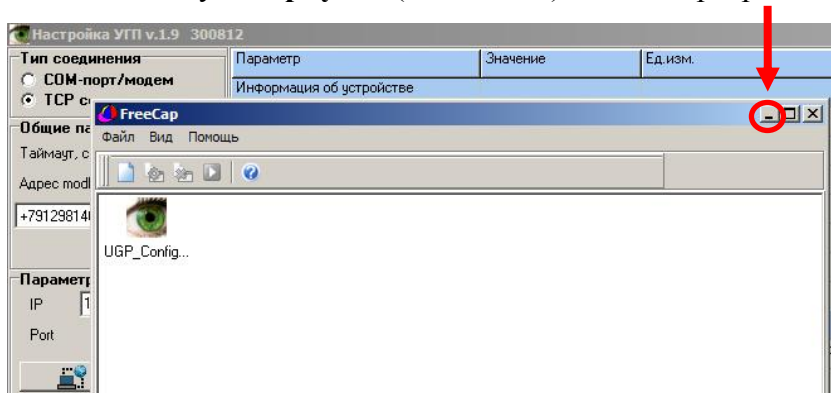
Настройка УГП v.1.9 300812

Тип соединения

COM-порт/модем

TCP с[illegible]

Общие па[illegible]

Таймаут, с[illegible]

Адрес mod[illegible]

+79129814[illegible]

Параметр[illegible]

IP

Port

| Параметр | Значение | Ед.изм. |
|---|---|---|
| Информация об устройстве | | |

FreeCap

Файл Вид Помощь

UGP_Config...